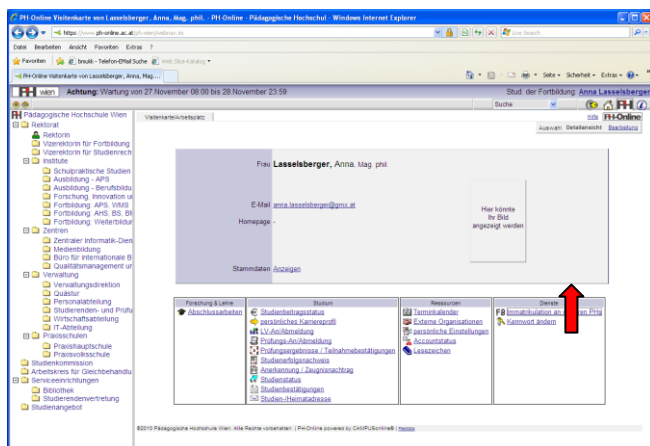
PH-Online Visitenkarte von Lasselsberger, Anna, Mag. phil. - PH-Online - Pädagogische Hochschule - Windows Internet Explorer

https://www.ph-online.ac.at/ph-wien/visitenkarte

Live Search

Datei Bearbeiten Ansicht Favoriten Extras ?

Favoriten bnukk - Telefon-EMail Suche Web Slice-Katalog

PH-Online Visitenkarte von Lasselsberger, Anna, Mag....

Seite Sicherheit Extras

PH wien Achtung: Wartung von 27.November 08:00 bis 28.November 23:59

Stud. der Fortbildung: Anna Lasselsberger

Suche

Pädagogische Hochschule Wien
Rektorat
Rektorin
Vizerektorin für Fortbildung
Vizerektorin für Studienrech
Institute
Schulpraktische Studien
Ausbildung - APS
Ausbildung - Berufsbildu
Forschung, Innovation u
Fortbildung: APS, WMS
Fortbildung: AHS, BS, BI
Fortbildung: Weiterbildu
Zentren
Zentraler Informatik-Dien
Medienbildung
Büro für internationale B
Qualitätsmanagement ur
Verwaltung
Verwaltungsdirektion
Quästur
Personalabteilung
Studierenden- und Prüfu
Wirtschaftsabteilung
IT-Abteilung
Praxisschulen
Praxishauptschule
Praxisvolksschule
Studienkommission
Arbeitskreis für Gleichbehandlu
Serviceeinrichtungen
Bibliothek
Studierendenvertretung
Studienangebot

Visitenkarte/Arbeitsplatz

Hilfe PH-Online

Auswahl Detailansicht Bearbeitung

Frau Lasselsberger, Anna, Mag. phil.

E-Mail anna.lasselsberger@gmx.at

Homepage -

Hier könnte Ihr Bild angezeigt werden

Stammdaten Anzeigen

| Forschung & Lehre | Studium | Ressourcen | Dienste |
|---|---|---|---|
| Abschlussarbeiten | Studienbeitragsstatus | Terminkalender | Immatrikulation an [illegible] PHs |
| | persönliches Karriereprofil | Externe Organisationen | Kennwort ändern |
| | LV-An/Abmeldung | persönliche Einstellungen | |
| | Prüfungs-An/Abmeldung | Accountstatus | |
| | Prüfungsergebnisse / Teilnahmebestätigungen | Lesezeichen | |
| | Studienerfolgsnachweis | | |
| | Anerkennung / Zeugnisnachtrag | | |
| | Studienstatus | | |
| | Studienbestätigungen | | |
| | Studien-/Heimatadresse | | |

©2010 Pädagogische Hochschule Wien. Alle Rechte vorbehalten. | PH-Online powered by CAMPUSonline® | Impressum